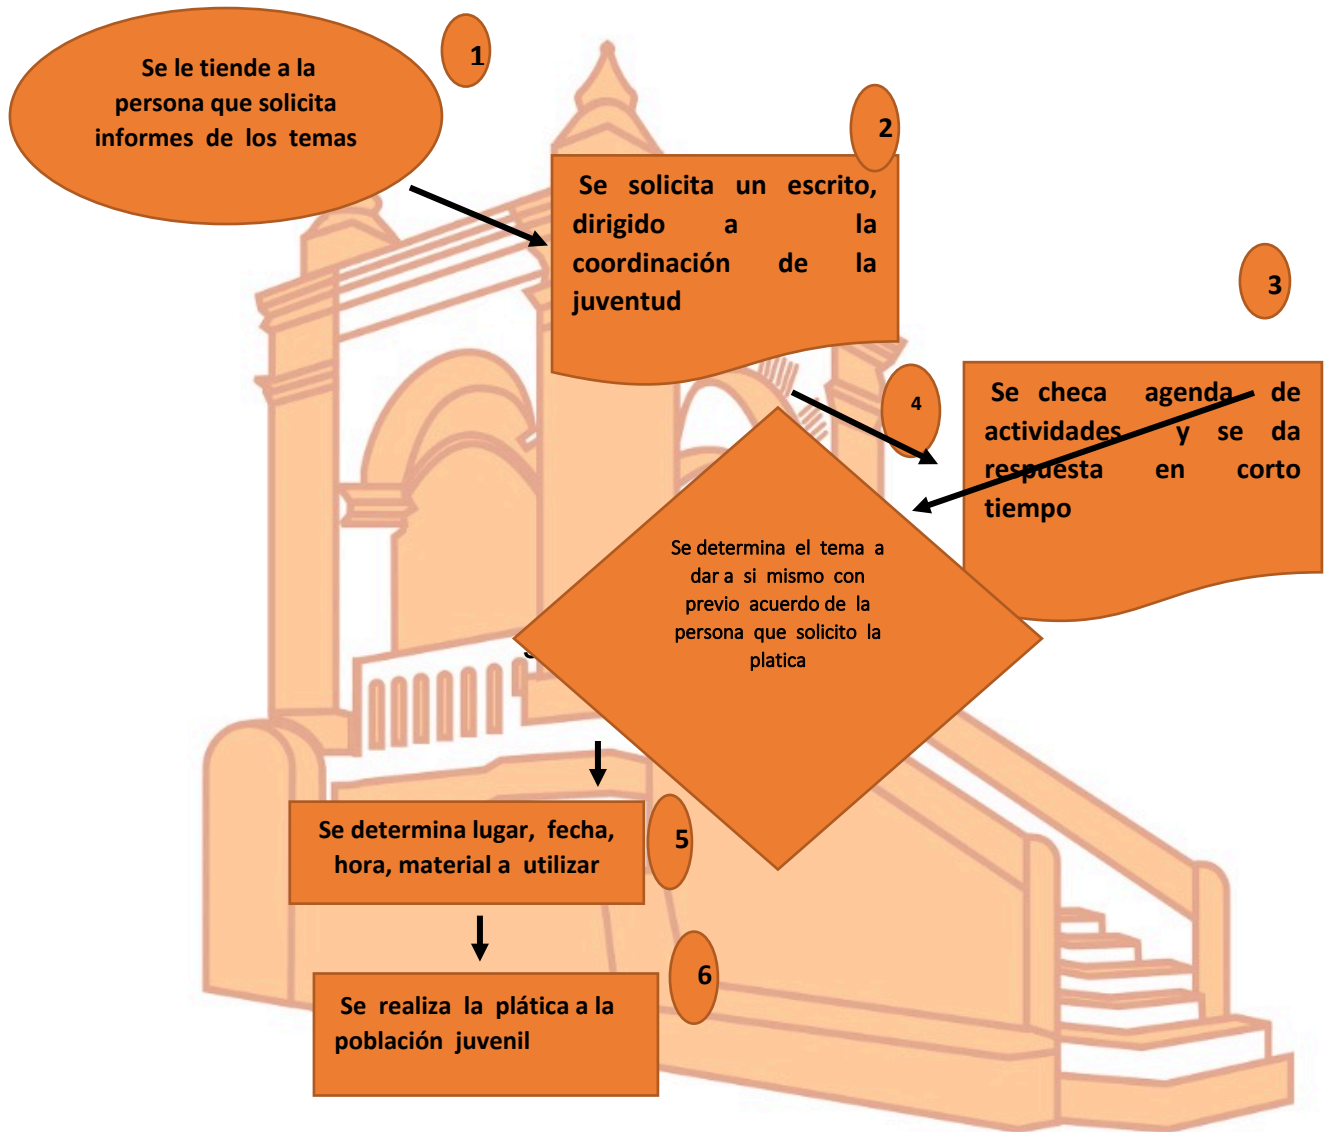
1

Se le tiende a la persona que solicita informes de los temas

2

Se solicita un escrito, dirigido a la coordinación de la juventud

3

Se checa agenda de actividades y se da respuesta en corto tiempo

4

Se determina el tema a dar a si mismo con previo acuerdo de la persona que solicito la platica

Se determina lugar, fecha, hora, material a utilizar

5

6

Se realiza la plática a la población juvenil